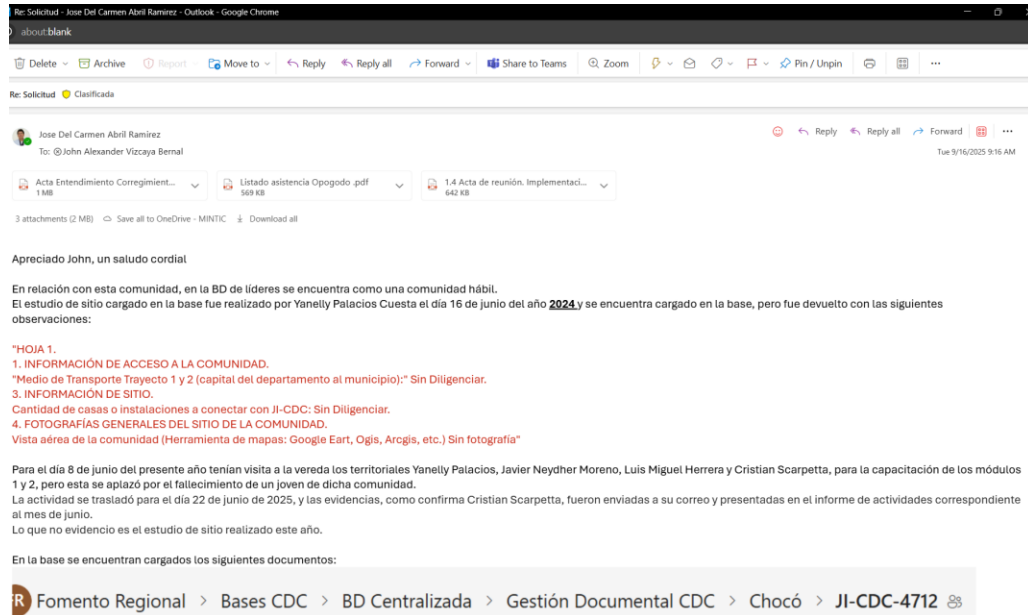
Re: Solicitud - Jose Del Carmen Abril Ramirez - Outlook - Google Chrome

about:blank

Delete Archive Report Move to Reply Reply all Forward Share to Teams Zoom Pin / Unpin ...

Re: Solicitud Clasificada

Jose Del Carmen Abril Ramirez
To: John Alexander Vizcaya Bernal

Reply Reply all Forward ...
Tue 9/16/2025 9:16 AM

Acta Entendimiento Corregimient... 1 MB
Listado asistencia Opogodo .pdf 569 KB
1.4 Acta de reunión. Implementaci... 642 KB

3 attachments (2 MB) Save all to OneDrive - MINTIC Download all

Apreciado John, un saludo cordial

En relación con esta comunidad, en la BD de líderes se encuentra como una comunidad hábil.
El estudio de sitio cargado en la base fue realizado por Yanelly Palacios Cuesta el día 16 de junio del año **2024** y se encuentra cargado en la base, pero fue devuelto con las siguientes observaciones:

"HOJA 1.
1. INFORMACIÓN DE ACCESO A LA COMUNIDAD.
"Medio de Transporte Trayecto 1 y 2 (capital del departamento al municipio):" Sin Diligenciar.
3. INFORMACIÓN DE SITIO.
Cantidad de casas o instalaciones a conectar con JI-CDC: Sin Diligenciar.
4. FOTOGRAFÍAS GENERALES DEL SITIO DE LA COMUNIDAD.
Vista aérea de la comunidad (Herramienta de mapas: Google Eart, Ogis, Arcgis, etc.) Sin fotografía"

Para el día 8 de junio del presente año tenían visita a la vereda los territoriales Yanelly Palacios, Javier Neydher Moreno, Luis Miguel Herrera y Cristian Scarpetta, para la capacitación de los módulos 1 y 2, pero esta se aplazó por el fallecimiento de un joven de dicha comunidad.
La actividad se trasladó para el día 22 de junio de 2025, y las evidencias, como confirma Cristian Scarpetta, fueron enviadas a su correo y presentadas en el informe de actividades correspondiente al mes de junio.
Lo que no evidencio es el estudio de sitio realizado este año.

En la base se encuentran cargados los siguientes documentos:

FR Fomento Regional > Bases CDC > BD Centralizada > Gestión Documental CDC > Chocó > JI-CDC-4712